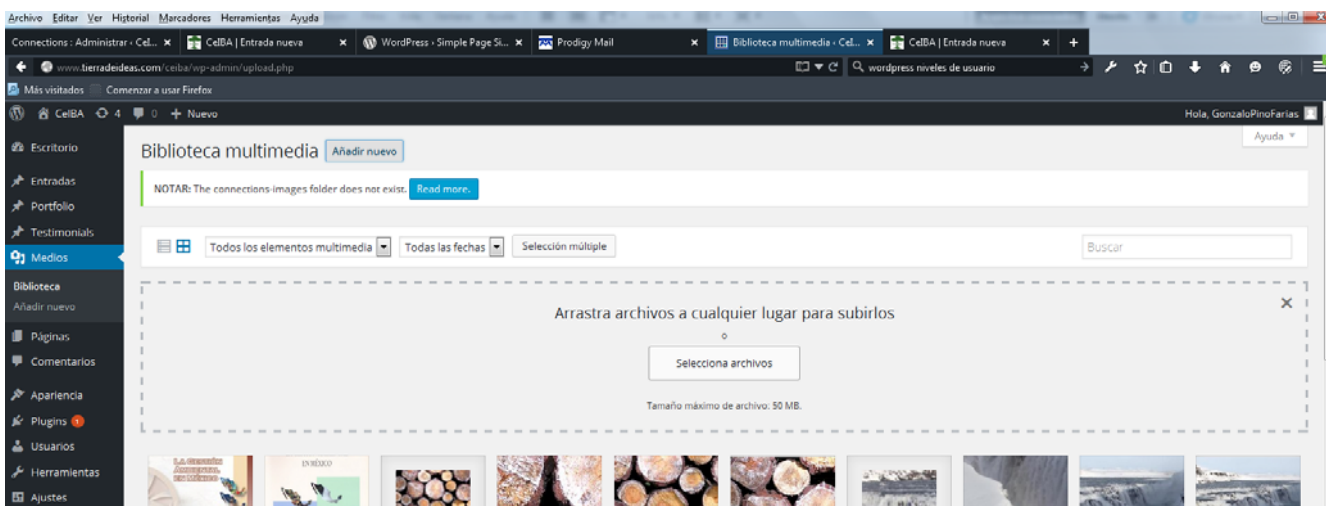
Archivo Editar Ver Historial Marcadores Herramientas Ayuda

Connections : Administrar ‹ Cel... × CelBA | Entrada nueva × WordPress › Simple Page Si... × Prodigy Mail × Biblioteca multimedia ‹ Cel... × CelBA | Entrada nueva × +

www.tierradeideas.com/ceiba/wp-admin/upload.php

wordpress niveles de usuario

Más visitados Comenzar a usar Firefox

CelBA 4 0 + Nuevo

Hola, GonzaloPinoFarias

Ayuda

Escritorio
Entradas
Portfolio
Testimonials
Medios
Biblioteca
Añadir nuevo
Páginas
Comentarios
Apariencia
Plugins 1
Usuarios
Herramientas
Ajustes

Biblioteca multimedia Añadir nuevo

NOTAR: The connections-images folder does not exist. Read more.

Todos los elementos multimedia Todas las fechas Selección múltiple

Buscar

Arrastra archivos a cualquier lugar para subirlos

o

Selecciona archivos

Tamaño máximo de archivo: 50 MB.

×

EN MÉXICO